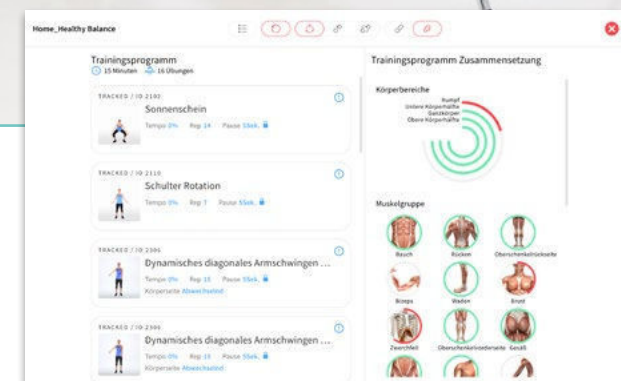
Home_Healthy Balance

Trainingsprogramm
15 Minuten 16 Übungen

TRACKED / ID 2180
Sonnenschein
Tempo 0% Rep 14 Pause 55sek.

TRACKED / ID 2110
Schulter Rotation
Tempo 0% Rep 7 Pause 55sek.

TRACKED / ID 2306
Dynamisches diagonales Armschwingen ...
Tempo 0% Rep 15 Pause 55sek.
Körperseite Abwechselnd

TRACKED / ID 2306
Dynamisches diagonales Armschwingen ...
Tempo 0% Rep 15 Pause 55sek.
Körperseite Abwechselnd

Trainingsprogramm Zusammensetzung

Körperbereiche
Rumpf
Untere Körperhälfte
Ganzkörper
Obere Körperhälfte

Muskelgruppe
Bauch
Rücken
Oberschenkelrückseite
Bizeps
Waden
Brust
Zwerchfell
Oberschenkelvorderseite
Gesäß